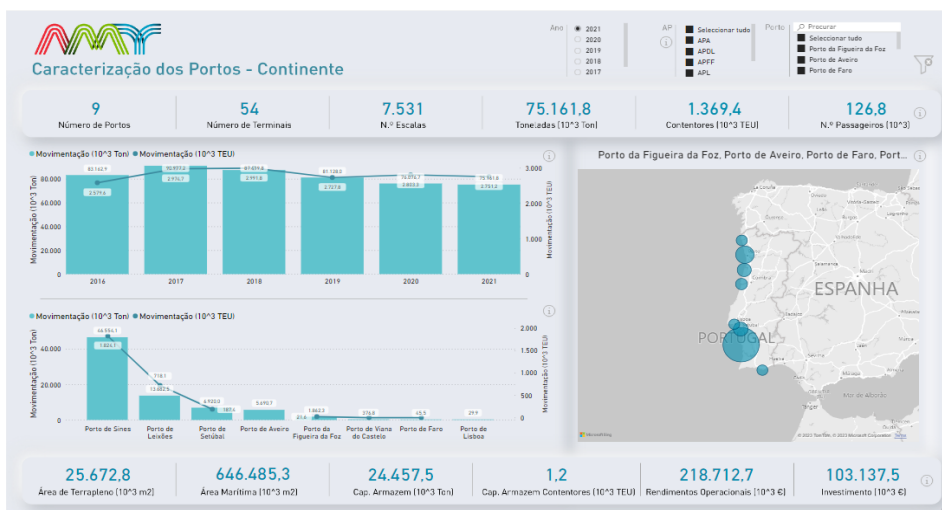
Caracterização dos Portos - Continente

Ano
2021
2020
2019
2018
2017

AP
Seleccionar tudo
APA
APDL
APFF
APL

Porto
Procurar
Seleccionar tudo
Porto da Figueira da Foz
Porto de Aveiro
Porto de Faro

| 9 | 54 | 7.531 | 75.161,8 | 1.369,4 | 126,8 |
|---|---|---|---|---|---|
| Número de Portos | Número de Terminais | N.º Escalas | Toneladas [10^3 Ton] | Contentores [10^3 TEU] | N.º Passageiros [10^3] |

Movimentação (10^3 Ton) Movimentação (10^3 TEU)

Movimentação (10^3 Ton)
Movimentação (10^3 TEU)
83.163,9
90.977,2
87.474,6
81.128,0
76.074,7
75.161,8
2.579,6
2.936,3
2.991,8
2.727,8
2.803,3
2.737,2
80.000
60.000
40.000
20.000
0
3.000
2.000
1.000
0
2016
2017
2018
2019
2020
2021

Porto da Figueira da Foz, Porto de Aveiro, Porto de Faro, Port...

ESPANHA
PORTUGAL

Movimentação (10^3 Ton) Movimentação (10^3 TEU)

Movimentação (10^3 Ton)
Movimentação (10^3 TEU)
46.594,1
1.624,1
718,1
13.802,5
6.920,0
185,6
5.690,7
1.862,3
276,8
65,5
29,9
25,6
40.000
20.000
0
2.000
1.500
1.000
500
0
Porto de Sines
Porto de Leixões
Porto de Setúbal
Porto de Aveiro
Porto da Figueira da Foz
Porto de Viana do Castelo
Porto de Faro
Porto de Lisboa

| 25.672,8 | 646.485,3 | 24.457,5 | 1,2 | 218.712,7 | 103.137,5 |
|---|---|---|---|---|---|
| Área de Terrapleno [10^3 m2] | Área Marítima [10^3 m2] | Cap. Armazem [10^3 Ton] | Cap. Armazem Contentores [10^3 TEU] | Rendimentos Operacionais [10^3 €] | Investimento [10^3 €] |